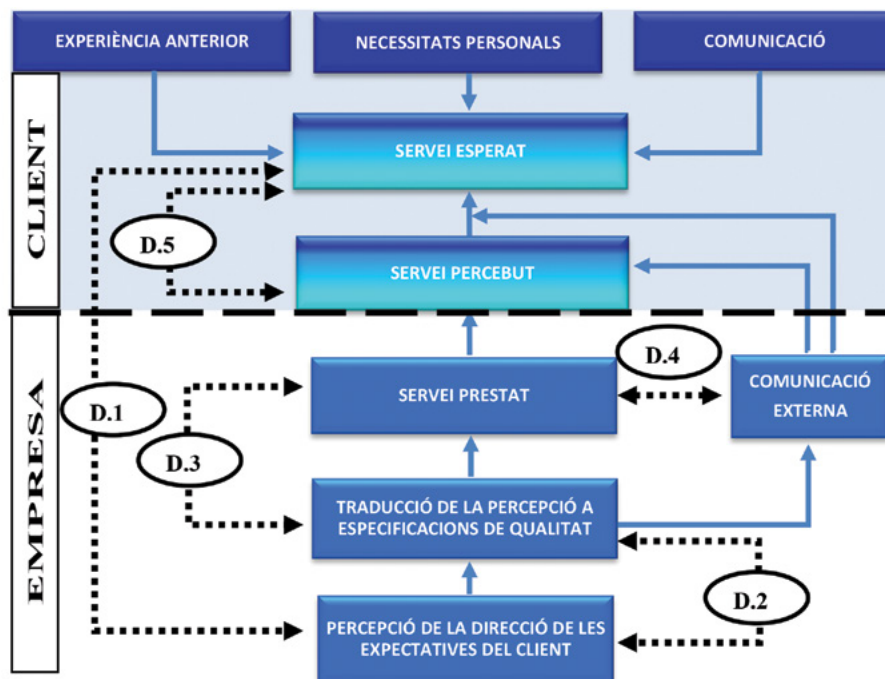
EXPERIÈNCIA ANTERIOR

NECESSITATS PERSONALS

COMUNICACIÓ

CLIENT

SERVEI ESPERAT

D.5

SERVEI PERCEBUT

EMPRESA

D.4

SERVEI PRESTAT

COMUNICACIÓ EXTERNA

D.1

D.3

TRADUCCIÓ DE LA PERCEPCIÓ A ESPECIFICACIONS DE QUALITAT

D.2

PERCEPCIÓ DE LA DIRECCIÓ DE LES EXPECTATIVES DEL CLIENT